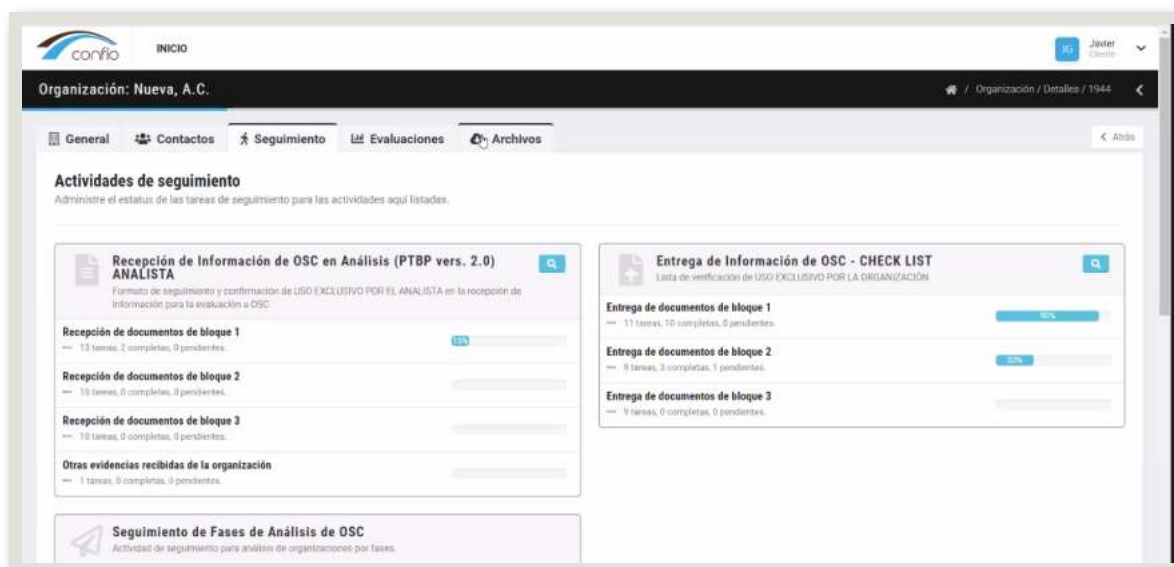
confío INICIO

JG Javier Cliente

Organización: Nueva, A.C.

/ Organización / Detalles / 1944

General Contactos Seguimiento Evaluaciones Archivos

< Atrás

Actividades de seguimiento

Administre el estatus de las tareas de seguimiento para las actividades aquí listadas.

Recepción de Información de OSC en Análisis (PTBP vers. 2.0) ANALISTA

Formato de seguimiento y confirmación de USO EXCLUSIVO POR EL ANALISTA en la recepción de información para la evaluación a OSC

Recepción de documentos de bloque 1
— 13 tareas, 2 completas, 0 pendientes.
15%

Recepción de documentos de bloque 2
— 10 tareas, 0 completas, 0 pendientes.

Recepción de documentos de bloque 3
— 10 tareas, 0 completas, 0 pendientes.

Otras evidencias recibidas de la organización
— 1 tareas, 0 completas, 0 pendientes.

Entrega de Información de OSC - CHECK LIST

Lista de verificación de USO EXCLUSIVO POR LA ORGANIZACIÓN

Entrega de documentos de bloque 1
— 11 tareas, 10 completas, 0 pendientes.
90%

Entrega de documentos de bloque 2
— 9 tareas, 3 completas, 1 pendientes.
33%

Entrega de documentos de bloque 3
— 9 tareas, 0 completas, 0 pendientes.

Seguimiento de Fases de Análisis de OSC

Actividad de seguimiento para análisis de organizaciones por fases.